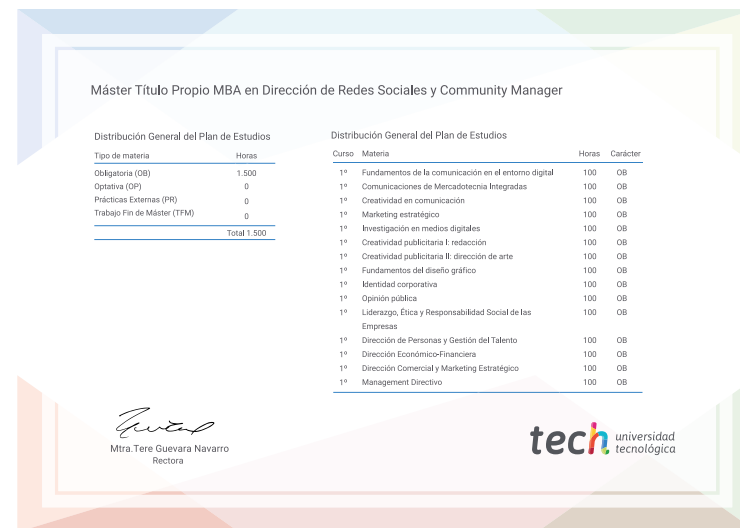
Máster Título Propio MBA en Dirección de Redes Sociales y Community Manager

Distribución General del Plan de Estudios

| Tipo de materia | Horas |
|---|---|
| Obligatoria (OB) | 1.500 |
| Optativa (OP) | 0 |
| Prácticas Externas (PR) | 0 |
| Trabajo Fin de Máster (TFM) | 0 |
| | Total 1.500 |

Distribución General del Plan de Estudios

| Curso | Materia | Horas | Carácter |
|---|---|---|---|
| 1º | Fundamentos de la comunicación en el entorno digital | 100 | OB |
| 1º | Comunicaciones de Mercadotecnia Integradas | 100 | OB |
| 1º | Creatividad en comunicación | 100 | OB |
| 1º | Marketing estratégico | 100 | OB |
| 1º | Investigación en medios digitales | 100 | OB |
| 1º | Creatividad publicitaria I: redacción | 100 | OB |
| 1º | Creatividad publicitaria II: dirección de arte | 100 | OB |
| 1º | Fundamentos del diseño gráfico | 100 | OB |
| 1º | Identidad corporativa | 100 | OB |
| 1º | Opinión pública | 100 | OB |
| 1º | Liderazgo, Ética y Responsabilidad Social de las Empresas | 100 | OB |
| 1º | Dirección de Personas y Gestión del Talento | 100 | OB |
| 1º | Dirección Económico-Financiera | 100 | OB |
| 1º | Dirección Comercial y Marketing Estratégico | 100 | OB |
| 1º | Management Directivo | 100 | OB |

Mtra.Tere Guevara Navarro
Rectora

tech universidad tecnológica